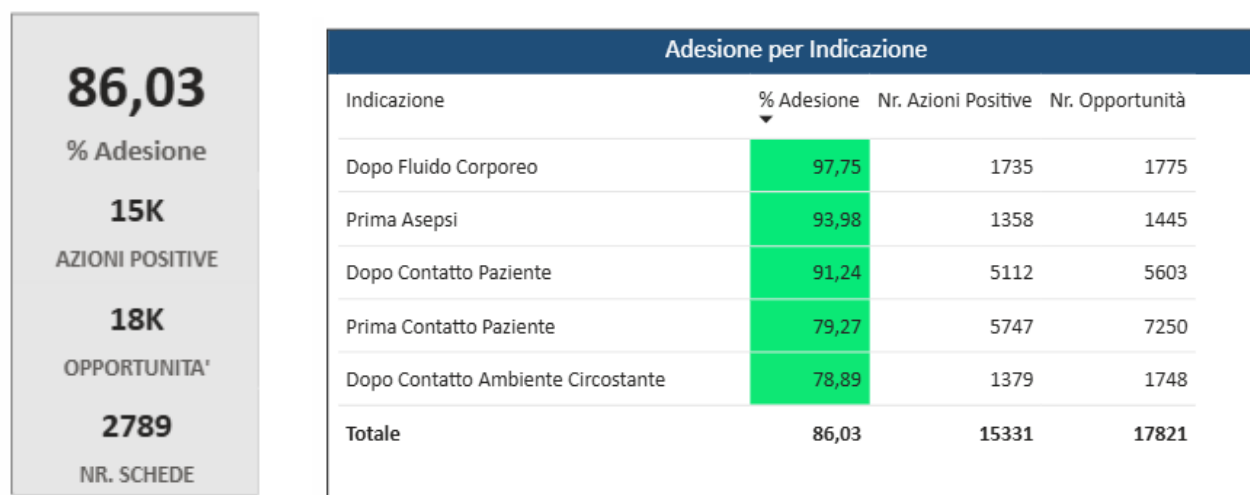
86,03

% Adesione

15K

AZIONI POSITIVE

18K

OPPORTUNITA'

2789

NR. SCHEDE

Adesione per Indicazione

| Indicazione | % Adesione | Nr. Azioni Positive | Nr. Opportunità |
|---|---|---|---|
| Dopo Fluido Corporeo | 97,75 | 1735 | 1775 |
| Prima Asepsi | 93,98 | 1358 | 1445 |
| Dopo Contatto Paziente | 91,24 | 5112 | 5603 |
| Prima Contatto Paziente | 79,27 | 5747 | 7250 |
| Dopo Contatto Ambiente Circostante | 78,89 | 1379 | 1748 |
| Totale | 86,03 | 15331 | 17821 |